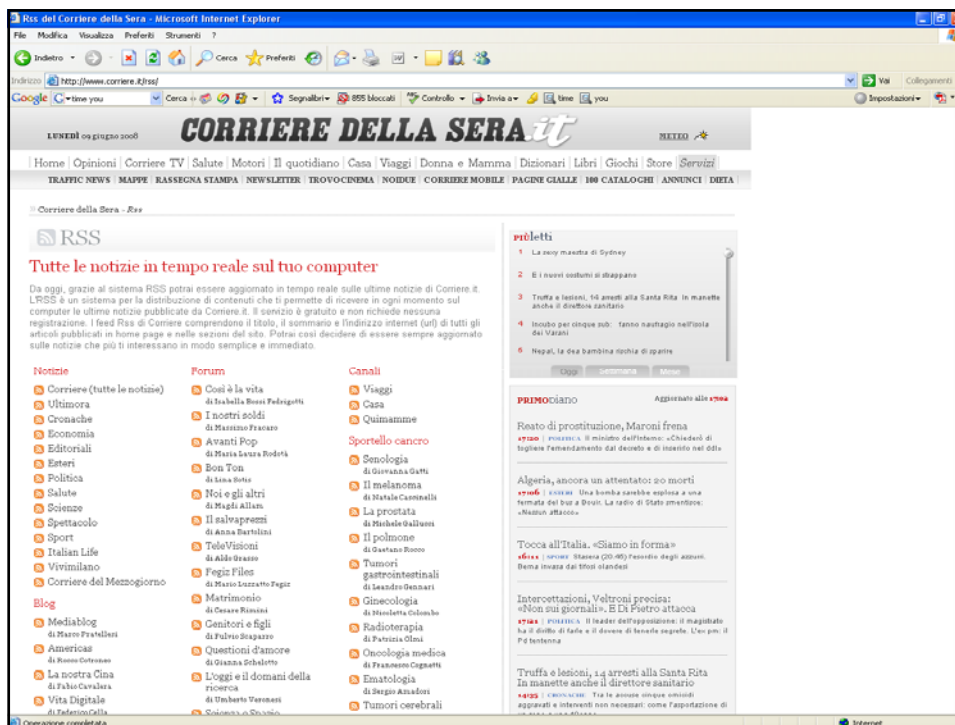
Rss del Corriere della Sera - Microsoft Internet Explorer

File Modifica Visualizza Preferiti Strumenti ?

Indietro Cerca Preferiti

Indirizzo http://www.corriere.it/rss/

Vai Collegamenti

Google time you Cerca Segnalibri 855 bloccati Controllo Invia a time you Impostazioni

LUNEDÌ 09 giugno 2008

CORRIERE DELLA SERA.it

METEO

Home | Opinioni | Corriere TV | Salute | Motori | Il quotidiano | Casa | Viaggi | Donna e Mamma | Dizionari | Libri | Giochi | Store | Servizi

TRAFFIC NEWS | MAPPE | RASSEGNA STAMPA | NEWSLETTER | TROVOCINEMA | NOIDUE | CORRIERE MOBILE | PAGINE GIALLE | 100 CATALOGHI | ANNUNCI | DIETA

Corriere della Sera - Rss

RSS

Tutte le notizie in tempo reale sul tuo computer

Da oggi, grazie al sistema RSS potrai essere aggiornato in tempo reale sulle ultime notizie di Corriere.it. L'RSS è un sistema per la distribuzione di contenuti che ti permette di ricevere in ogni momento sul computer le ultime notizie pubblicate da Corriere.it. Il servizio è gratuito e non richiede nessuna registrazione. I feed Rss di Corriere comprendono il titolo, il sommario e l'indirizzo internet (url) di tutti gli articoli pubblicati in home page e nelle sezioni del sito. Potrai così decidere di essere sempre aggiornato sulle notizie che più ti interessano in modo semplice e immediato.

Notizie
Corriere (tutte le notizie)
Ultimora
Cronache
Economia
Editoriali
Esteri
Politica
Salute
Scienze
Spettacolo
Sport
Italian Life
Vivimilano
Corriere del Mezzogiorno

Blog
Mediablog
di Marco Pratellesi
Americas
di Rocco Cotroneo
La nostra Cina
di Fabio Cavalera
Vita Digitale
di Federico Cella

Forum
Così è la vita
di Isabella Bossi Fedrigotti
I nostri soldi
di Massimo Fracaro
Avanti Pop
di Maria Laura Rodotà
Bon Ton
di Lina Sotis
Noi e gli altri
di Magdi Allam
Il salvaprezzi
di Anna Bartolini
TeleVisioni
di Aldo Grasso
Fegiz Files
di Mario Luzzatto Fegiz
Matrimonio
di Cesare Rimini
Genitori e figli
di Fulvio Scaparro
Questioni d'amore
di Gianna Schelotto
L'oggi e il domani della ricerca
di Umberto Veronesi
Scienza e Spazio

Canali
Viaggi
Casa
Quimamme

Sportello cancro
Senologia
di Giovanna Gatti
Il melanoma
di Natale Cascinelli
La prostata
di Michele Gallucci
Il polmone
di Gaetano Rocco
Tumori gastrointestinali
di Leandro Gennari
Ginecologia
di Nicoletta Colombo
Radioterapia
di Patrizia Olmi
Oncologia medica
di Francesco Cognetti
Ematologia
di Sergio Amadori
Tumori cerebrali

piùletti
1 La sexy maestra di Sydney
2 E i nuovi costumi si strappano
3 Truffa e lesioni, 14 arresti alla Santa Rita In manette anche il direttore sanitario
4 Incubo per cinque sub: fanno naufragio nell'isola dei Varani
5 Nepal, la dea bambina rischia di sparire
Oggi Settimana Mese

PRIMODiano Aggiornato alle 17:02

Reato di prostituzione, Maroni frena
17:20 | POLITICA Il ministro dell'Interno: «Chiederò di togliere l'emendamento dal decreto e di inserirlo nel ddl»

Algeria, ancora un attentato: 20 morti
17:06 | ESTERI Una bomba sarebbe esplosa a una fermata del bus a Douir. La radio di Stato smentisce: «Nessun attacco»

Tocca all'Italia. «Siamo in forma»
16:11 | SPORT Stasera (20:45) l'esordio degli azzurri. Berna invasa dai tifosi olandesi

Intercettazioni, Veltroni precisa: «Non sui giornali». E Di Pietro attacca
17:21 | POLITICA Il leader dell'opposizione: il magistrato ha il diritto di farle e il dovere di tenerle segrete. L'ex pm: il Pd tentenna

Truffa e lesioni, 14 arresti alla Santa Rita In manette anche il direttore sanitario
14:35 | CRONACHE Tra le accuse cinque omicidi aggravati e interventi non necessari: come l'asportazione di

Operazione completata
Internet